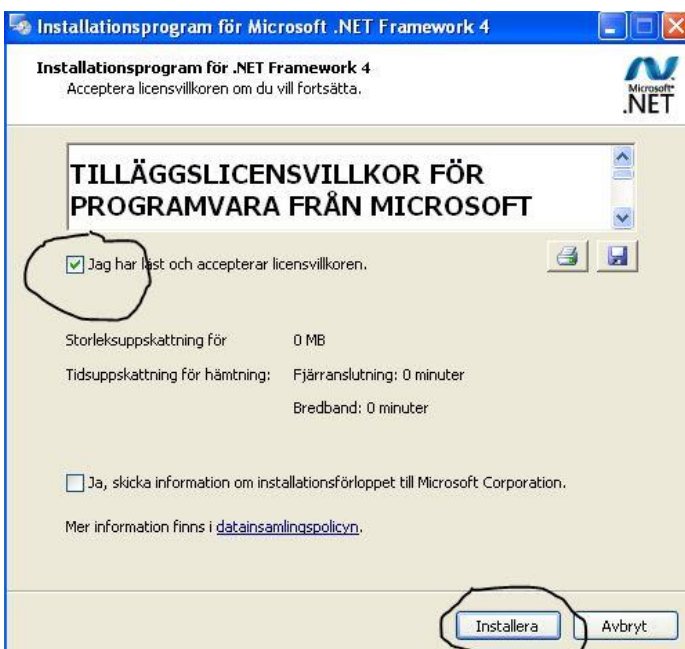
Installationsprogram för Microsoft .NET Framework 4

Installationsprogram för .NET Framework 4
Acceptera licensvillkoren om du vill fortsätta.

Microsoft .NET

TILLÄGGSLICENSVILLKOR FÖR PROGRAMVARA FRÅN MICROSOFT

Jag har läst och accepterar licensvillkoren.

Storleksuppskattning för 0 MB

Tidsuppskattning för hämtning: Fjärranslutning: 0 minuter

Bredband: 0 minuter

Ja, skicka information om installationsförloppet till Microsoft Corporation.

Mer information finns i datainsamlingspolicyn.

Installera Avbryt